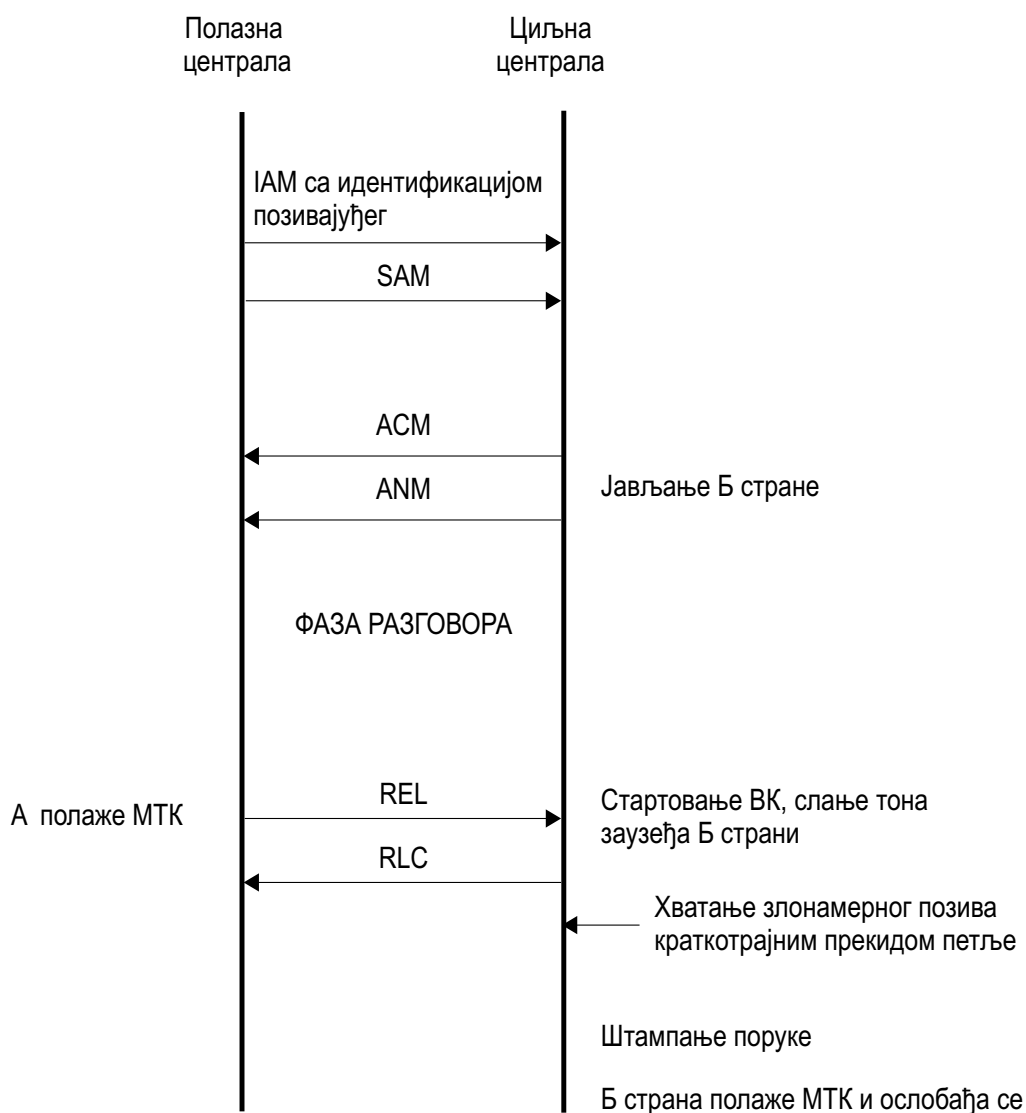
Полазна централа

Циљна централа

IAM са идентификацијом позивајућег

SAM

ACM

ANM

Јављање Б стране

ФАЗА РАЗГОВОРА

REL

А полаже МТК

Стартовање ВК, слање тона заузећа Б страни

RLC

Хватање злонамерног позива краткотрајним прекидом петље

Штампање поруке

Б страна полаже МТК и ослобађа се